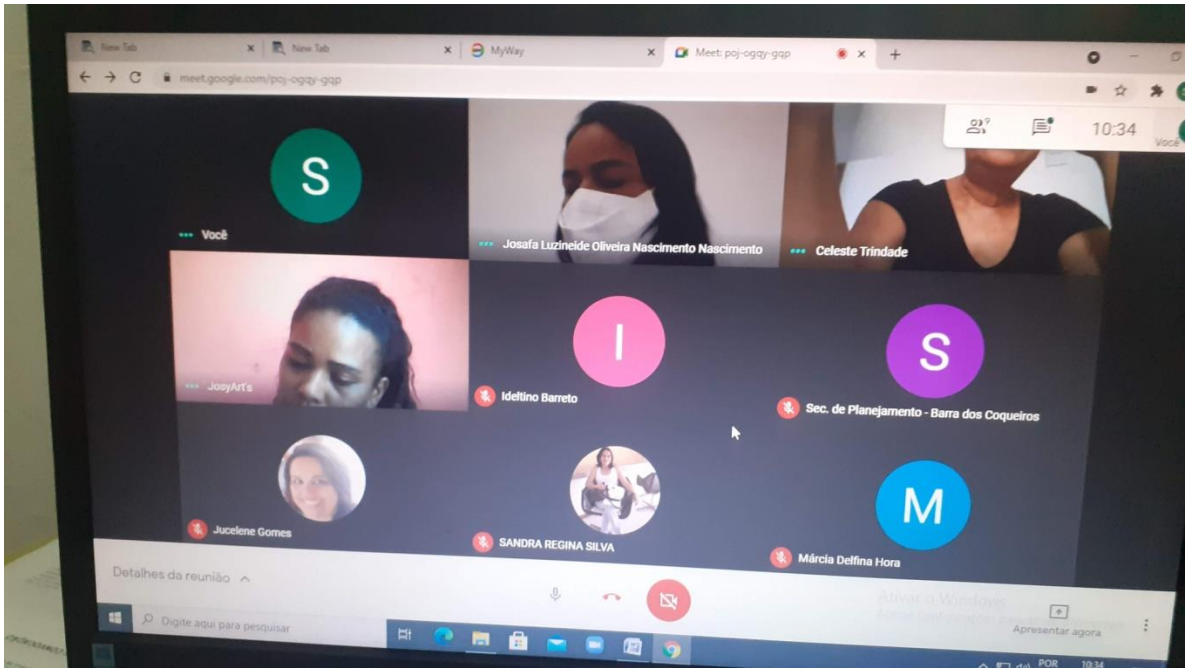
New Tab
New Tab
MyWay
Meet: poj-ogqy-gqp
meet.google.com/poj-ogqy-gqp

9
10:34
Você

S
Você
Josafa Luzineide Oliveira Nascimento Nascimento
Celeste Trindade
JosyArt's
I
Ideltino Barreto
S
Sec. de Planejamento - Barra dos Coqueiros
Jucelene Gomes
SANDRA REGINA SILVA
M
Márcia Delfina Hora

Detalhes da reunião
Ativar o Windows
Apresentar agora
Digite aqui para pesquisar
POR
10:34